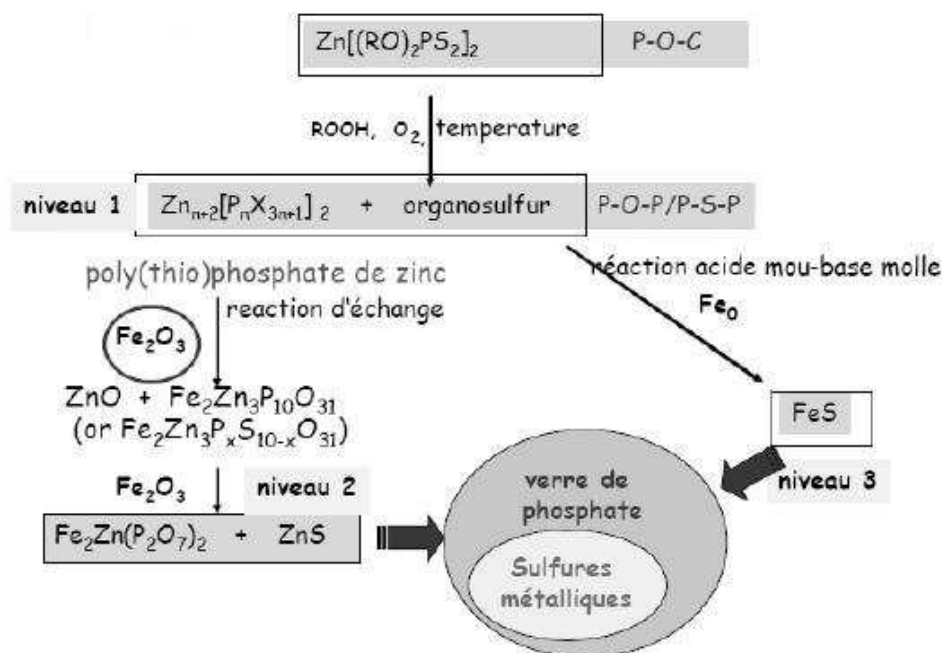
$Zn[(RO)_2PS_2]_2$ P-O-C

ROOH, $O_2$, temperature

niveau 1 $Zn_{n+2}[P_nX_{3n+1}]_2$ + organosulfur P-O-P/P-S-P

poly(thio)phosphate de zinc

reaction d'échange

$Fe_2O_3$

$ZnO + Fe_2Zn_3P_{10}O_{31}$ (or $Fe_2Zn_3P_xS_{10-x}O_{31}$)

$Fe_2O_3$ niveau 2

$Fe_2Zn(P_2O_7)_2$ + ZnS

réaction acide mou-base molle

$Fe_0$

FeS

niveau 3

verre de phosphate

Sulfures métalliques